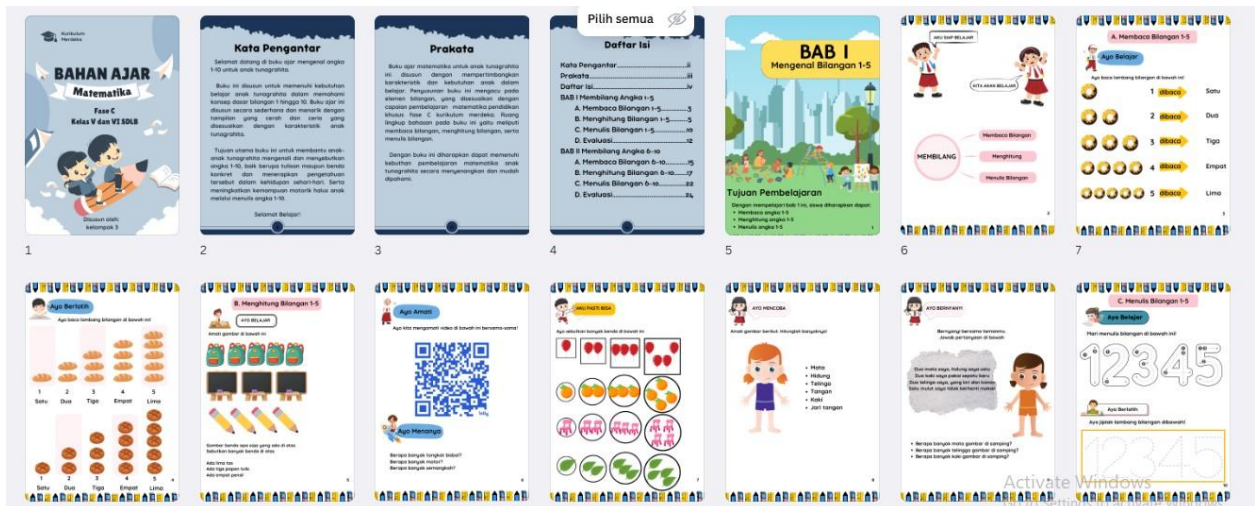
Pilih semua

Kurikulum Merdeka

BAHAN AJAR
Matematika
Fase C
Kelas V dan VI SDLB

Disusun oleh:
kelompok 3

1

Kata Pengantar

Selamat datang di buku ajar mengenal angka 1-10 untuk anak tunagrahita.

Buku ini disusun untuk memenuhi kebutuhan belajar anak tunagrahita dalam memahami konsep dasar bilangan 1 hingga 10. Buku ajar ini disusun secara sederhana dan menarik dengan tampilan yang cerah dan cerita yang disesuaikan dengan karakteristik anak tunagrahita.

Tujuan utama buku ini untuk membantu anak-anak tunagrahita mengenali dan menyebutkan angka 1-10, baik berupa tulisan maupun benda konkret dan menerapkan pengetahuan tersebut dalam kehidupan sehari-hari. Serta meningkatkan kemampuan motorik halus anak melalui menulis angka 1-10.

Selamat Belajar!

2

Prakata

Buku ajar matematika untuk anak tunagrahita ini disusun dengan mempertimbangkan karakteristik dan kebutuhan anak dalam belajar. Penyusunan buku ini mengacu pada elemen bilangan, yang disesuaikan dengan capaian pembelajaran matematika pendidikan khusus Fase C kurikulum merdeka. Ruang lingkup bahasan pada buku ini yaitu meliputi membaca bilangan, menghitung bilangan, serta menulis bilangan.

Dengan buku ini diharapkan dapat memenuhi kebutuhan pembelajaran matematika anak tunagrahita secara menyenangkan dan mudah dipahami.

3

Daftar Isi

Kata Pengantar....................ii
Prakata....................iii
Daftar Isi....................iv
BAB I Membilang Angka 1-5
A. Membaca Bilangan 1-5....................3
B. Menghitung Bilangan 1-5....................5
C. Menulis Bilangan 1-5....................10
D. Evaluasi....................12
BAB II Membilang Angka 6-10
A. Membaca Bilangan 6-10....................15
B. Menghitung Bilangan 6-10....................17
C. Menulis Bilangan 6-10....................22
D. Evaluasi....................24

4

BAB I
Mengenal Bilangan 1-5

Tujuan Pembelajaran
Dengan mempelajari bab 1 ini, siswa diharapkan dapat:
• Membaca angka 1-5
• Menghitung angka 1-5
• Menulis angka 1-5

1

5

AKU SIAP BELAJAR!
KITA AKAN BELAJAR
MEMBILANG
Membaca Bilangan
Menghitung
Menulis Bilangan

2

6

A. Membaca Bilangan 1-5
Ayo Belajar
Ayo baca lambang bilangan di bawah ini!
1 dibaca Satu
2 dibaca Dua
3 dibaca Tiga
4 dibaca Empat
5 dibaca Lima

3

7

Ayo Berlatih
Ayo baca lambang bilangan di bawah ini!
1 2 3 4 5
Satu Dua Tiga Empat Lima
1 2 3 4 5
Satu Dua Tiga Empat Lima

4

B. Menghitung Bilangan 1-5
AYO BELAJAR
Amati gambar di bawah ini
Gambar benda apa saja yang ada di atas
Sebutkan banyak benda di atas
Ada lima tas
Ada tiga papan tulis
Ada empat pensil

5

Ayo Amati
Ayo kita mengamati video di bawah ini bersama-sama!
Ayo Menanya
Berapa banyak tangkai bebek?
Berapa banyak motor?
Berapa banyak semangkuk?

6

AKU PASTI BISA
Ayo sebutkan banyak benda di bawah ini

7

AYO MENCOBA
Amati gambar berikut. Hitunglah banyaknya!
• Mata
• Hidung
• Telinga
• Tangan
• Kaki
• Jari tangan

8

AYO BERTANYA!
Bertanyalah bersama temanmu. Jawab pertanyaan di bawah
Dua mata saya, hidung saya satu
Dua kaki saya pakai sepatu baru
Dua telinga saya, yang kiri dan kanan
Satu mulut saya tidak berhenti makan
• Berapa banyak mata gambar di samping?
• Berapa banyak telingga gambar di samping?
• Berapa banyak kaki gambar di samping?

9

C. Menulis Bilangan 1-5
Ayo Belajar
Mari menulis bilangan di bawah ini!
12345
Ayo Berlatih
Ayo jiplak lambang bilangan dibawah!
12345

10

Activate Windows
Go to Settings to activate Windows.